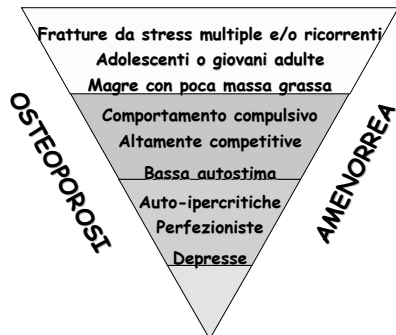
Fratture da stress multiple e/o ricorrenti
Adolescenti o giovani adulte
Magre con poca massa grassa

Comportamento compulsivo
Altamente competitive
Bassa autostima

Auto-ipercritiche
Perfezioniste
Depresse

OSTEOPOROSI

AMENORREA